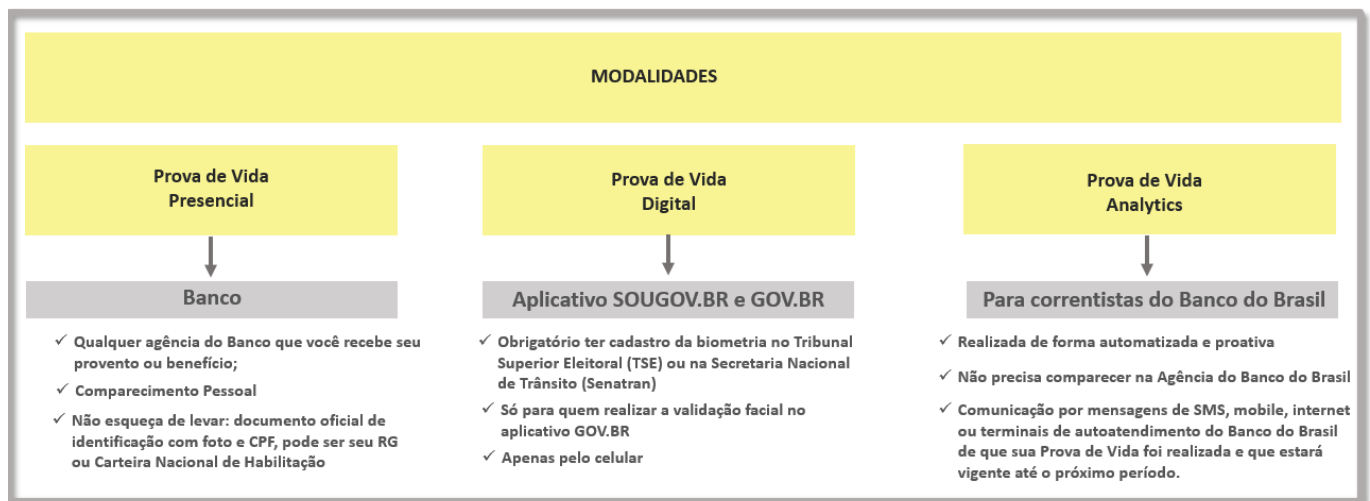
MODALIDADES

Prova de Vida Presencial

Banco

✓ Qualquer agência do Banco que você recebe seu provento ou benefício;

✓ Comparecimento Pessoal

✓ Não esqueça de levar: documento oficial de identificação com foto e CPF, pode ser seu RG ou Carteira Nacional de Habilitação

Prova de Vida Digital

Aplicativo SOUGOV.BR e GOV.BR

✓ Obrigatório ter cadastro da biometria no Tribunal Superior Eleitoral (TSE) ou na Secretaria Nacional de Trânsito (Senatran)

✓ Só para quem realizar a validação facial no aplicativo GOV.BR

✓ Apenas pelo celular

Prova de Vida Analytics

Para correntistas do Banco do Brasil

✓ Realizada de forma automatizada e proativa

✓ Não precisa comparecer na Agência do Banco do Brasil

✓ Comunicação por mensagens de SMS, mobile, internet ou terminais de autoatendimento do Banco do Brasil de que sua Prova de Vida foi realizada e que estará vigente até o próximo período.